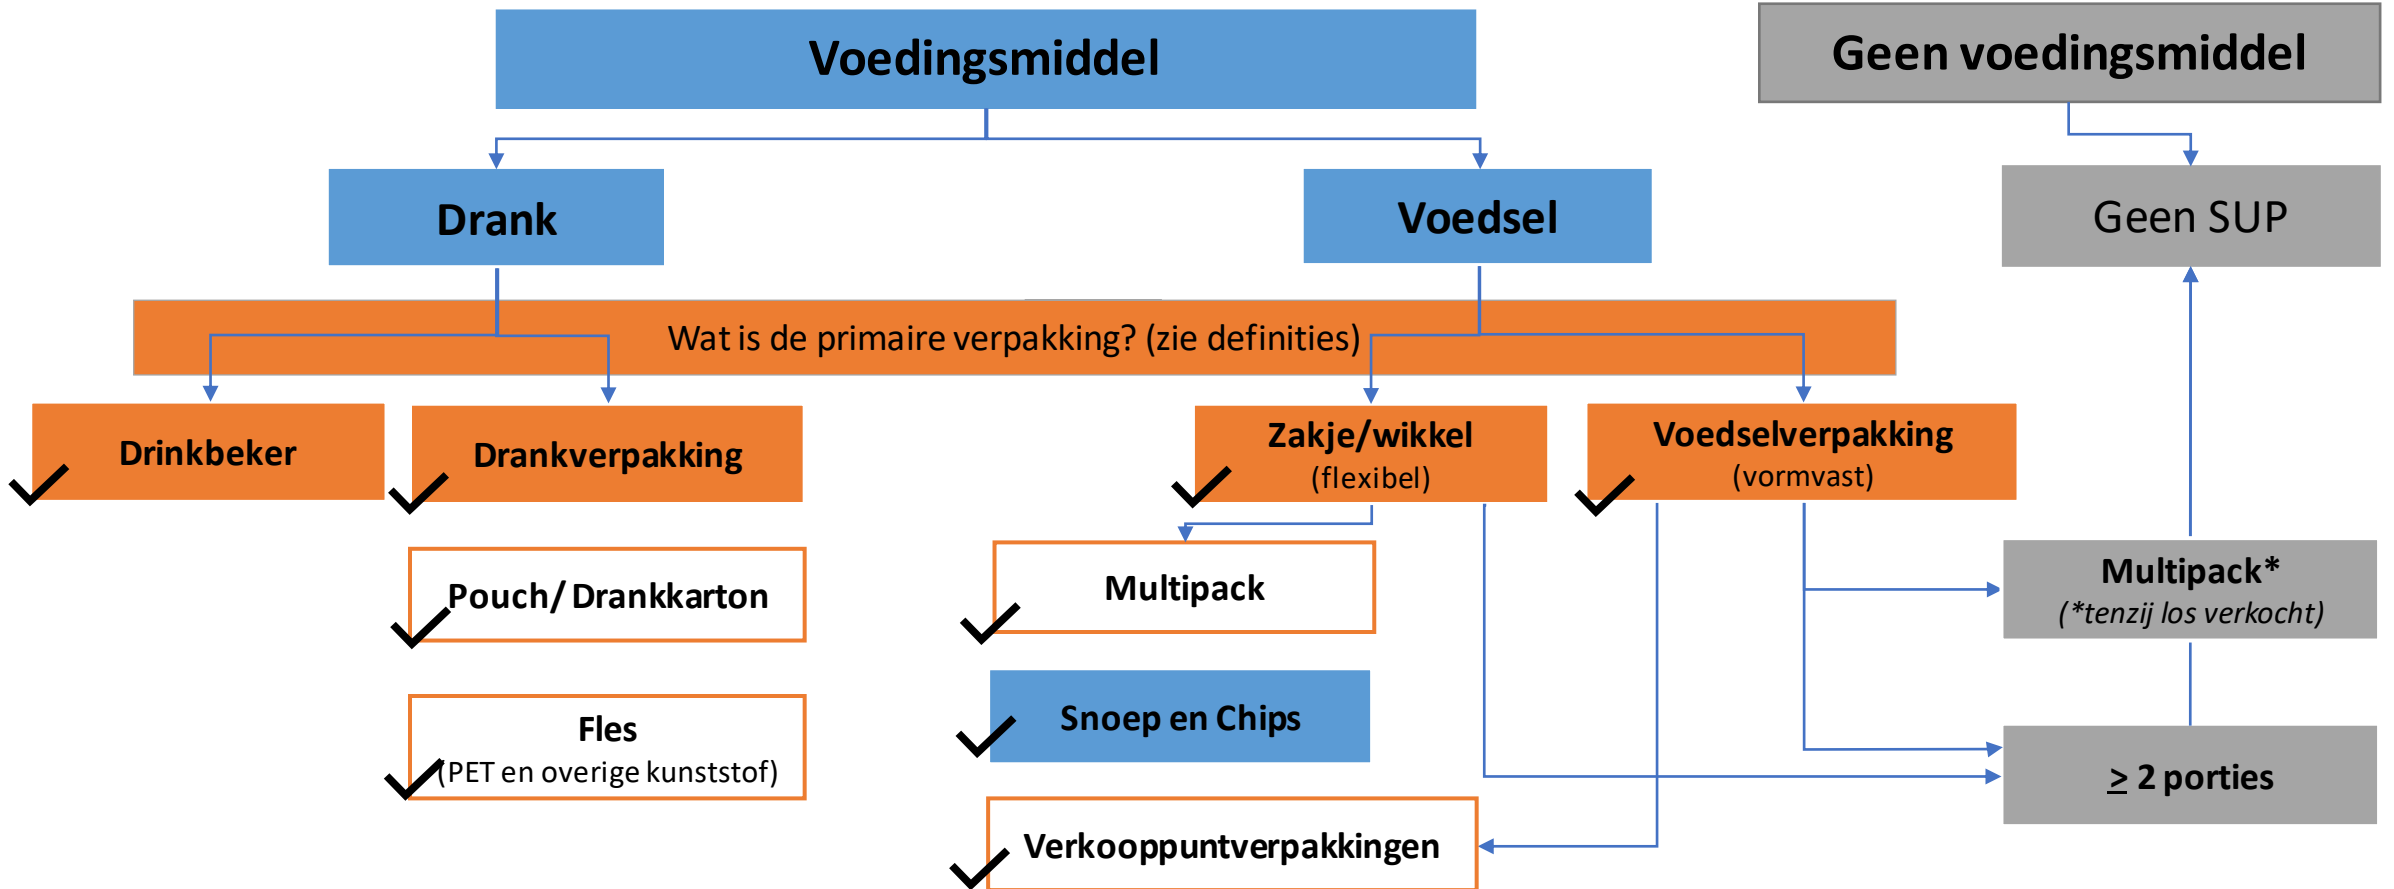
Voedingsmiddel

Geen voedingsmiddel

Drank

Voedsel

Geen SUP

Wat is de primaire verpakking? (zie definities)

Drinkbeker

Drankverpakking

Zakje/wikkel
(flexibel)

Voedselverpakking
(vormvast)

Pouch/ Drankkarton

Multipack

Multipack*
(*tenzij los verkocht)

Fles
(PET en overige kunststof)

Snoep en Chips

$\geq$ 2 porties

Verkooppuntverpakkingen